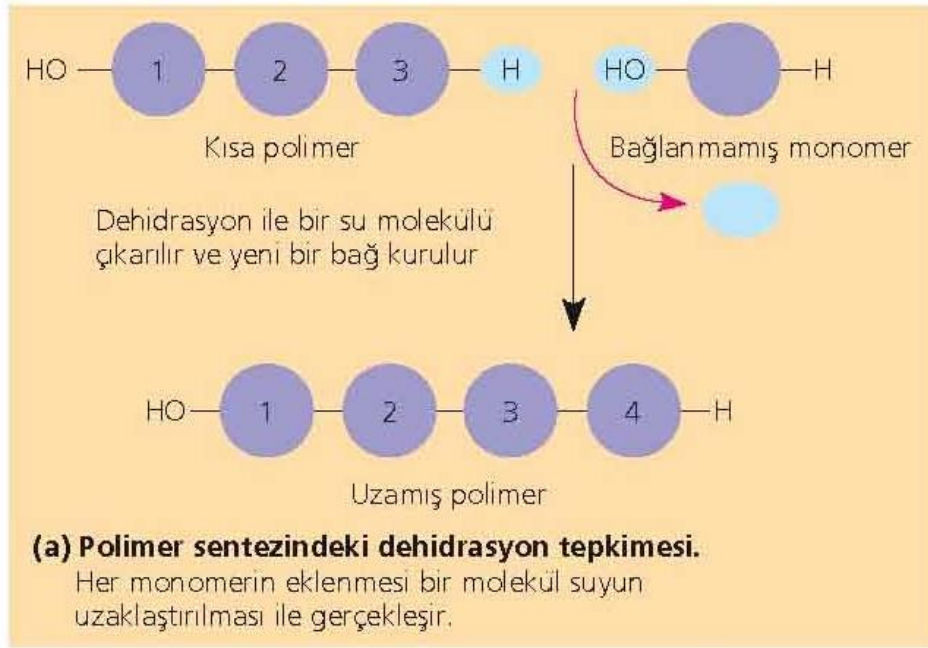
HO 1 2 3 H

Kısa polimer

HO H

Bağlanmamış monomer

Dehidrasyon ile bir su molekülü çıkarılır ve yeni bir bağ kurulur

HO 1 2 3 4 H

Uzamış polimer

**(a) Polimer sentezindeki dehidrasyon tepkimesi.**
Her monomerin eklenmesi bir molekül suyun uzaklaştırılması ile gerçekleşir.